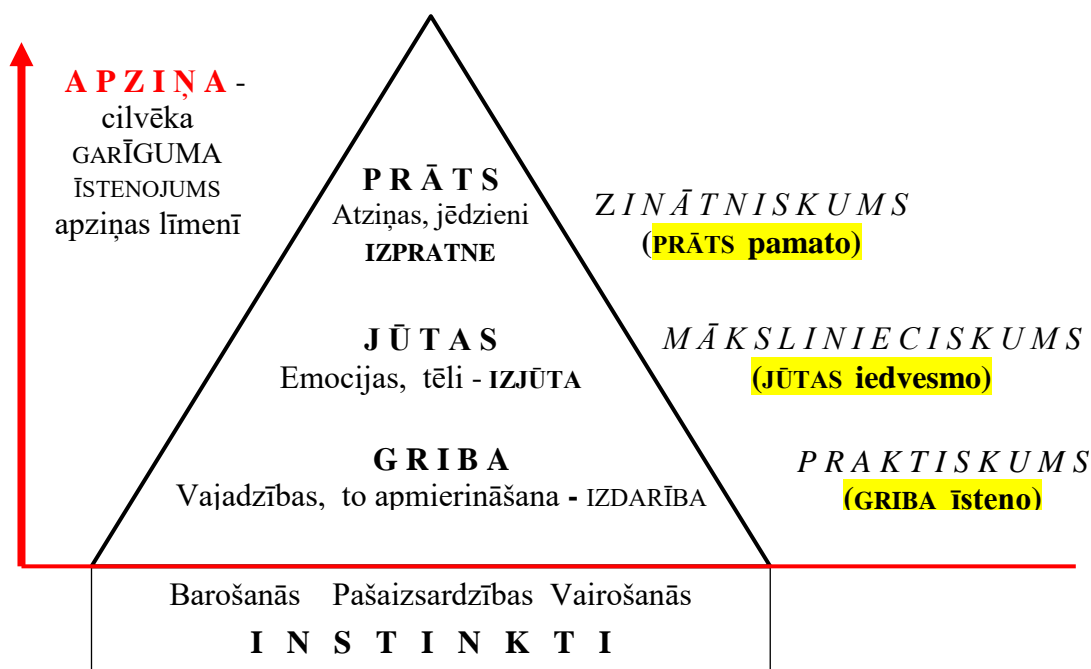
APZIŅA - cilvēka GARĪGUMA ĪSTENOJUMS apziņas līmenī

PRĀTS
Atziņas, jēdzieni
IZPRATNE

ZINĀTNISKUMS
(PRĀTS pamato)

JŪTAS
Emocijas, tēli - IZJŪTA

MĀKSLINIECISKUMS
(JŪTAS iedvesmo)

GRIBA
Vajadzības, to apmierināšana - IZDARĪBA

PRAKTISKUMS
(GRIBA īsteno)

Barošanās Pašaizsardzības Vairošanās
INSTINKTI